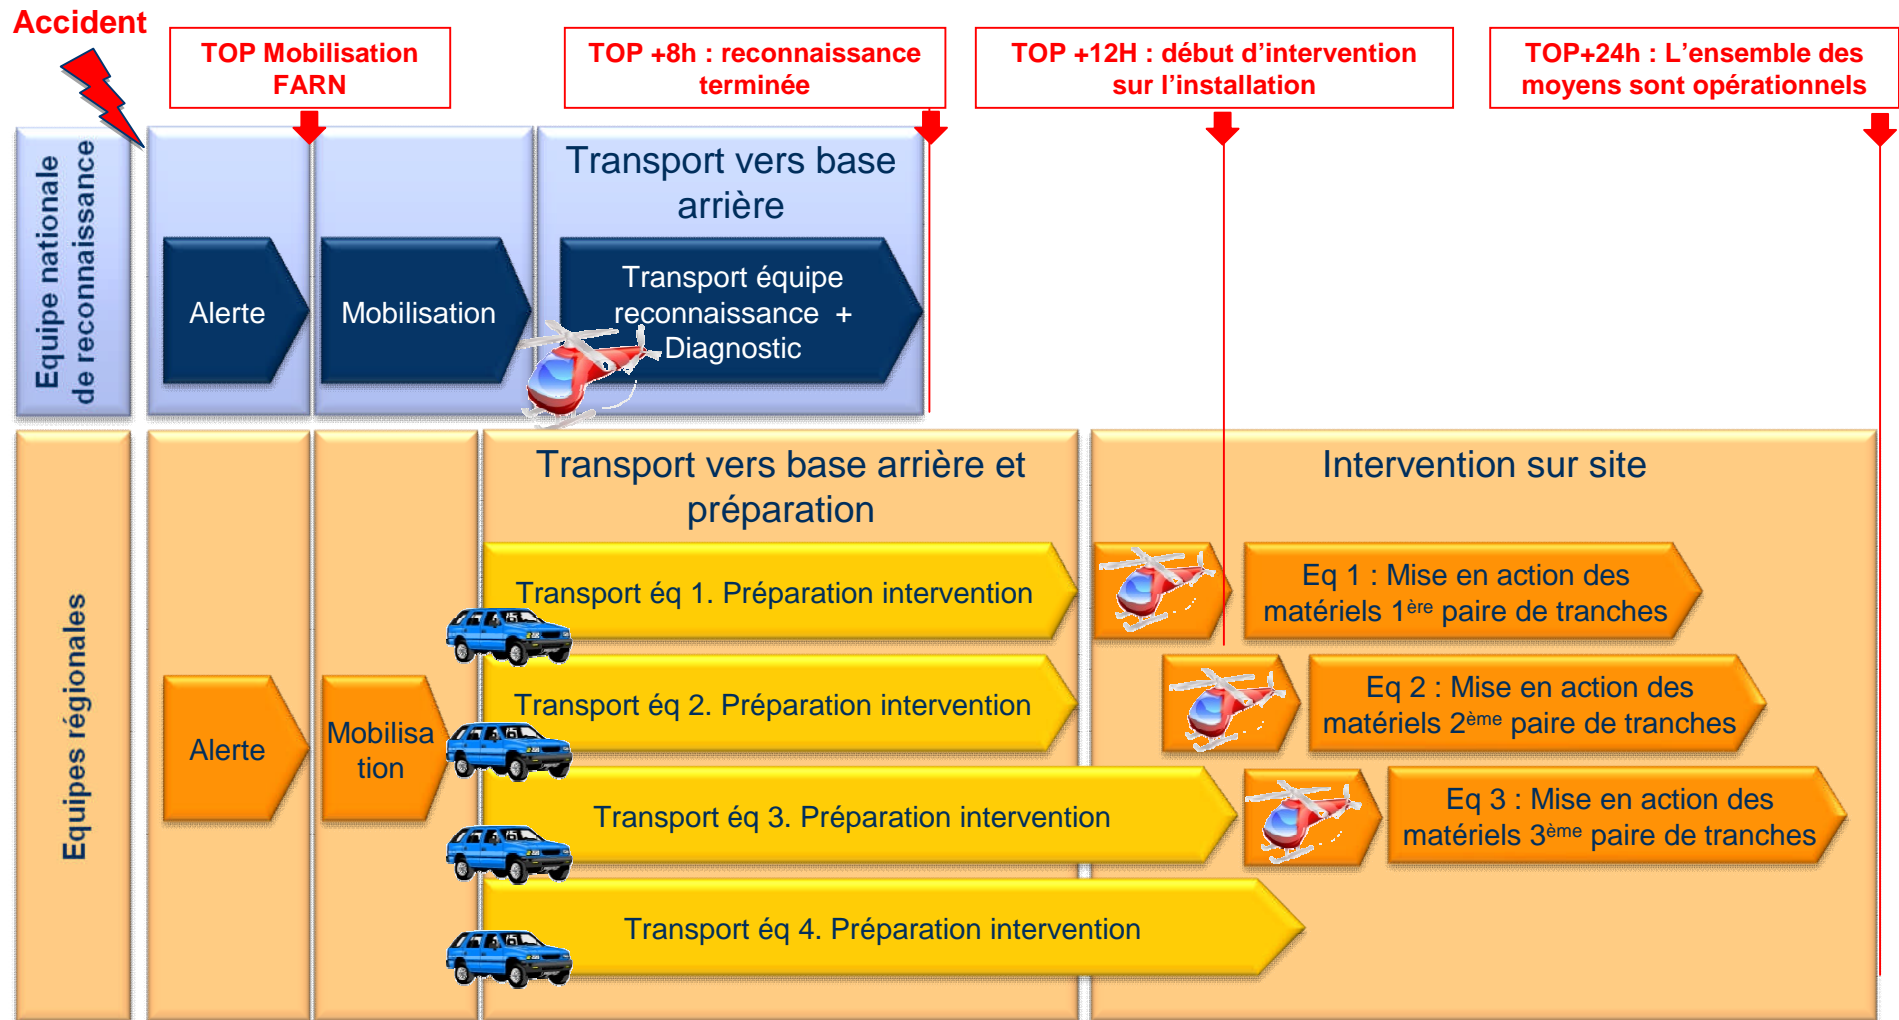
Accident

TOP Mobilisation FARN

TOP +8h : reconnaissance terminée

TOP +12H : début d'intervention sur l'installation

TOP+24h : L'ensemble des moyens sont opérationnels

Equipe nationale de reconnaissance

Alerte

Mobilisation

Transport vers base arrière

Transport équipe reconnaissance + Diagnostic

Equipes régionales

Alerte

Mobilisation

Transport vers base arrière et préparation

Transport éq 1. Préparation intervention

Transport éq 2. Préparation intervention

Transport éq 3. Préparation intervention

Transport éq 4. Préparation intervention

Intervention sur site

Eq 1 : Mise en action des matériels 1$^{ère}$ paire de tranches

Eq 2 : Mise en action des matériels 2$^{ème}$ paire de tranches

Eq 3 : Mise en action des matériels 3$^{ème}$ paire de tranches